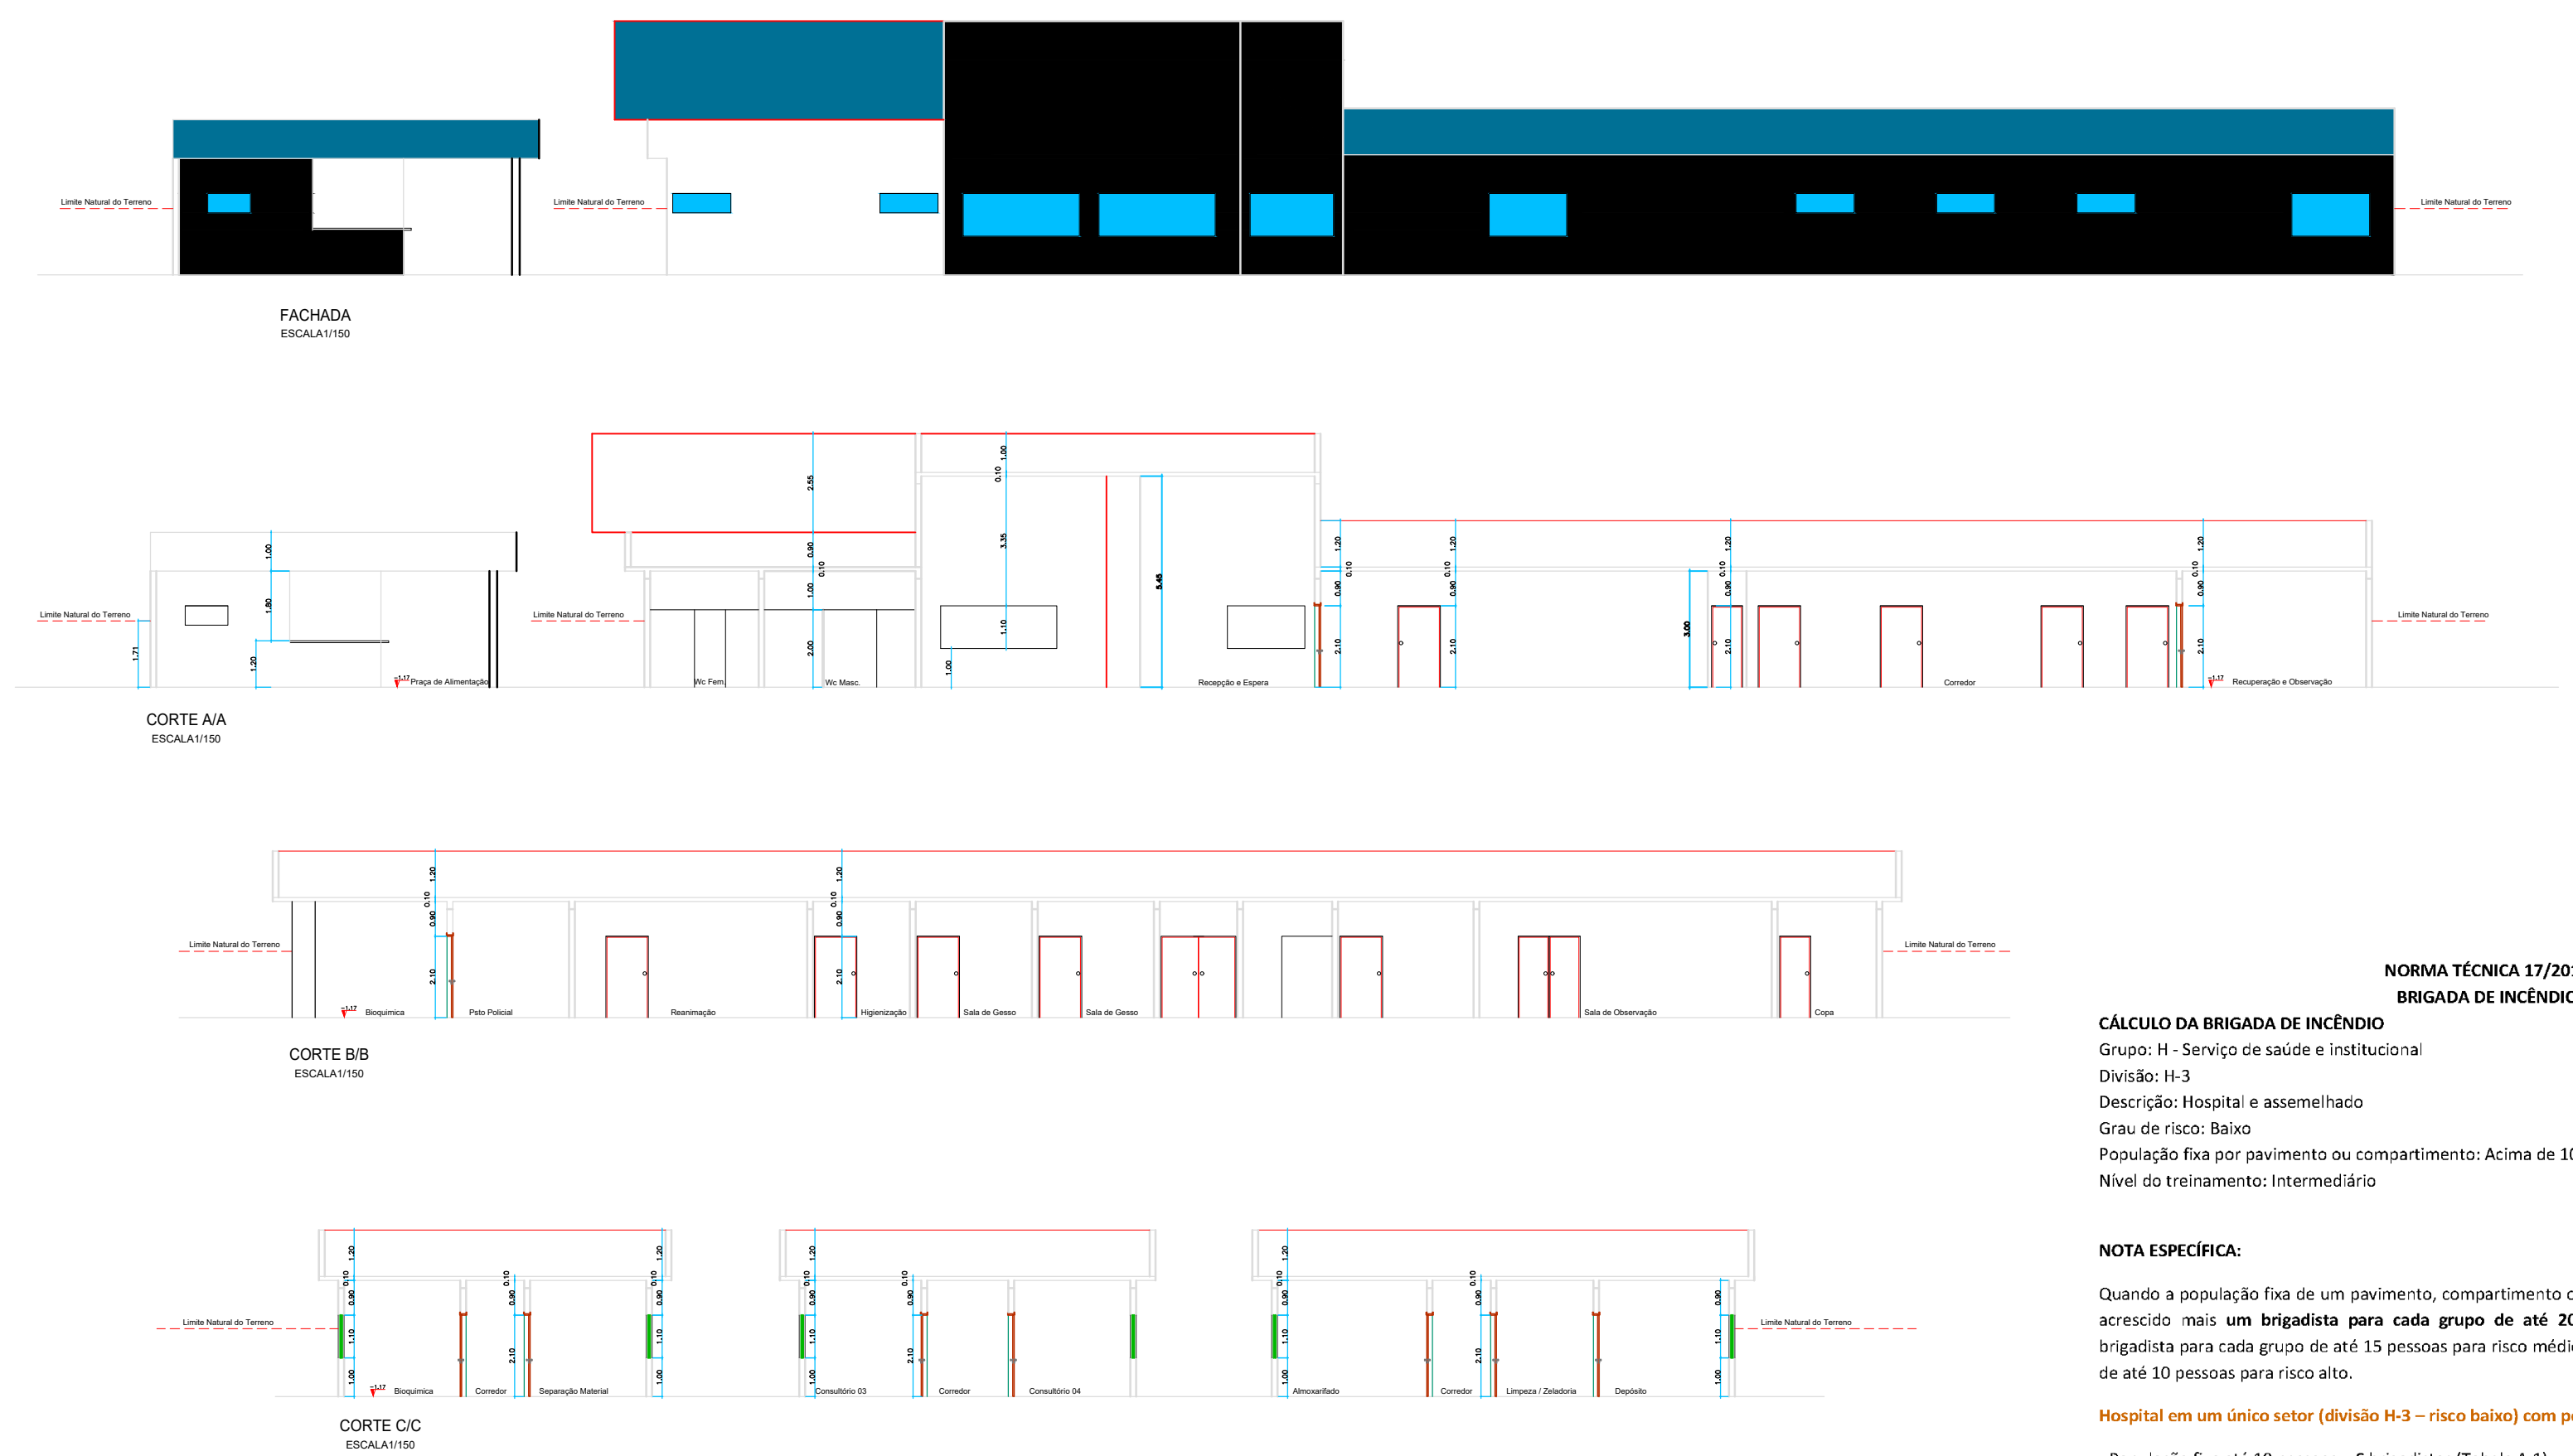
Limite Natural do Terreno
Limite Natural do Terreno
Limite Natural do Terreno

FACHADA
ESCALA1/150

1.00
0.10
2.55
0.90
0.10
1.00
2.00
3.35
1.10
1.00
5.45
1.00
1.80
1.20
1.71
1.20
0.10
0.90
2.10
3.00
Limite Natural do Terreno
Limite Natural do Terreno
Limite Natural do Terreno
Praça de Alimentação
Wc Fem.
Wc Masc.
Recepção e Espera
Corredor
Recuperação e Observação

CORTE A/A
ESCALA1/150

1.20
0.10
0.90
2.10
Limite Natural do Terreno
Limite Natural do Terreno
Bioquímica
Psto Policial
Reanimação
Higienização
Sala de Gesso
Sala de Gesso
Sala de Observação
Copa

CORTE B/B
ESCALA1/150

NORMA TÉCNICA 17/201
BRIGADA DE INCÊNDIO

CÁLCULO DA BRIGADA DE INCÊNDIO
Grupo: H - Serviço de saúde e institucional
Divisão: H-3
Descrição: Hospital e assemelhado
Grau de risco: Baixo
População fixa por pavimento ou compartimento: Acima de 10
Nível do treinamento: Intermediário

NOTA ESPECÍFICA:

Quando a população fixa de um pavimento, compartimento o acrescido mais um brigadista para cada grupo de até 20 brigadista para cada grupo de até 15 pessoas para risco médi de até 10 pessoas para risco alto.

Hospital em um único setor (divisão H-3 – risco baixo) com p

1.20
0.10
0.90
1.10
1.00
2.10
Limite Natural do Terreno
Limite Natural do Terreno
Bioquímica
Corredor
Separação Material
Consultório 03
Corredor
Consultório 04
Almoxarifado
Corredor
Limpeza / Zeladoria
Depósito

CORTE C/C
ESCALA1/150